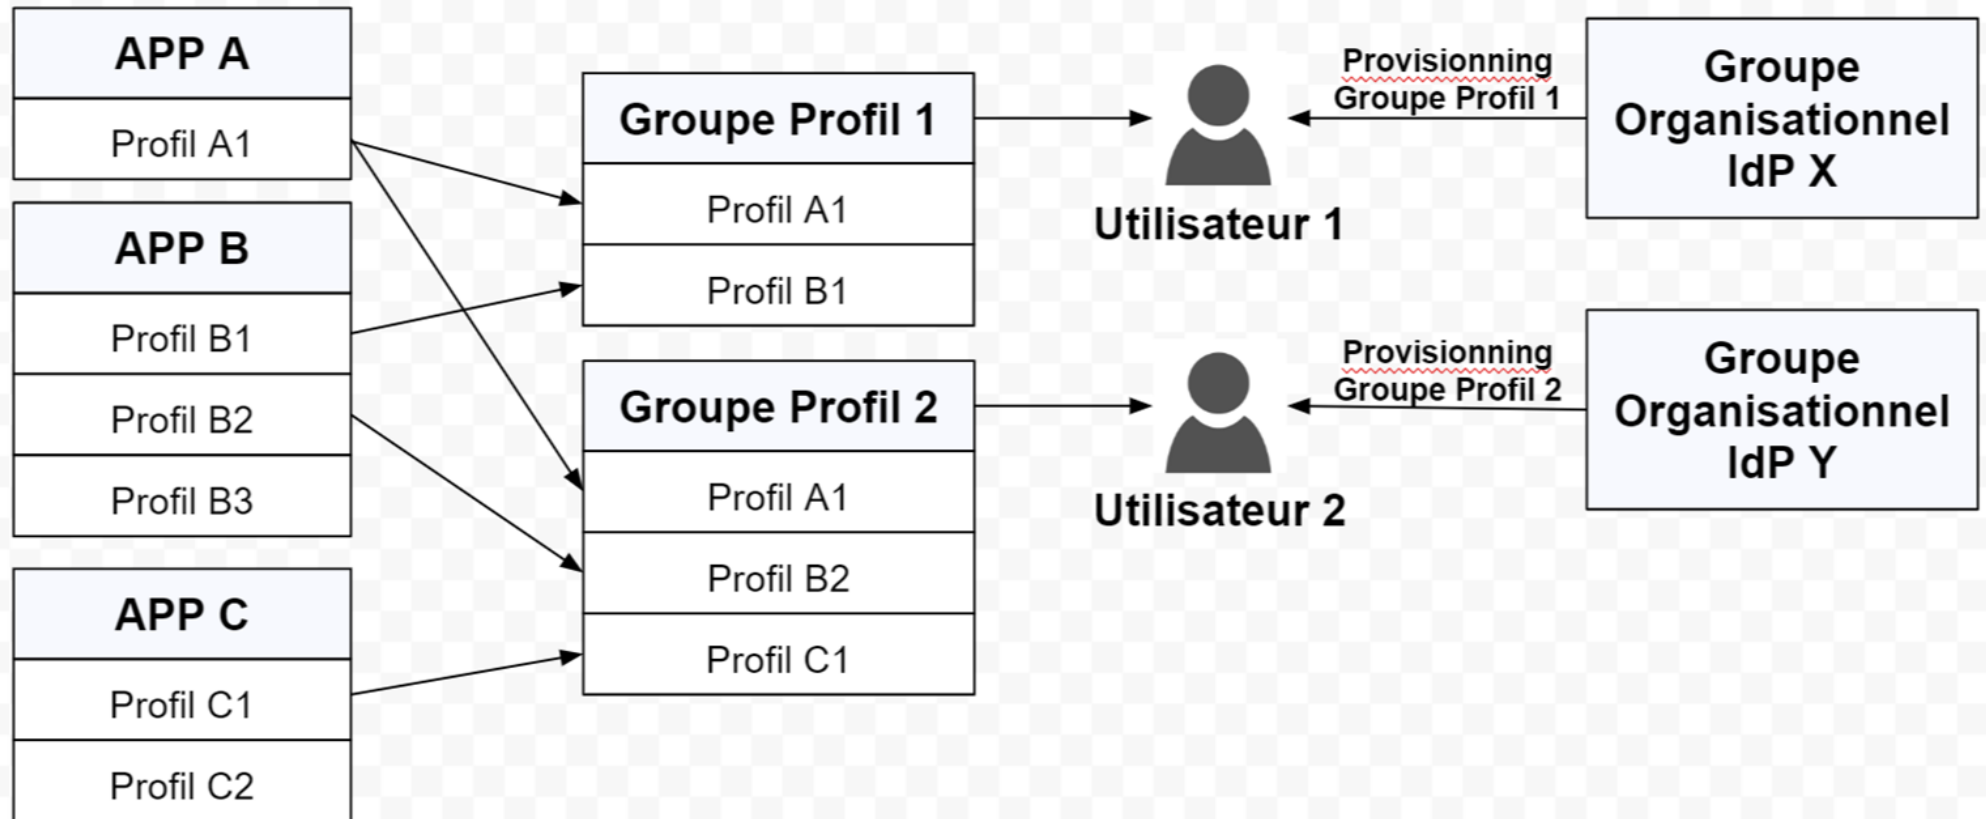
APP A

Profil A1

APP B

Profil B1

Profil B2

Profil B3

APP C

Profil C1

Profil C2

Groupe Profil 1

Profil A1

Profil B1

Groupe Profil 2

Profil A1

Profil B2

Profil C1

Utilisateur 1

Utilisateur 2

Provisionning Groupe Profil 1

Provisionning Groupe Profil 2

Groupe Organisationnel IdP X

Groupe Organisationnel IdP Y